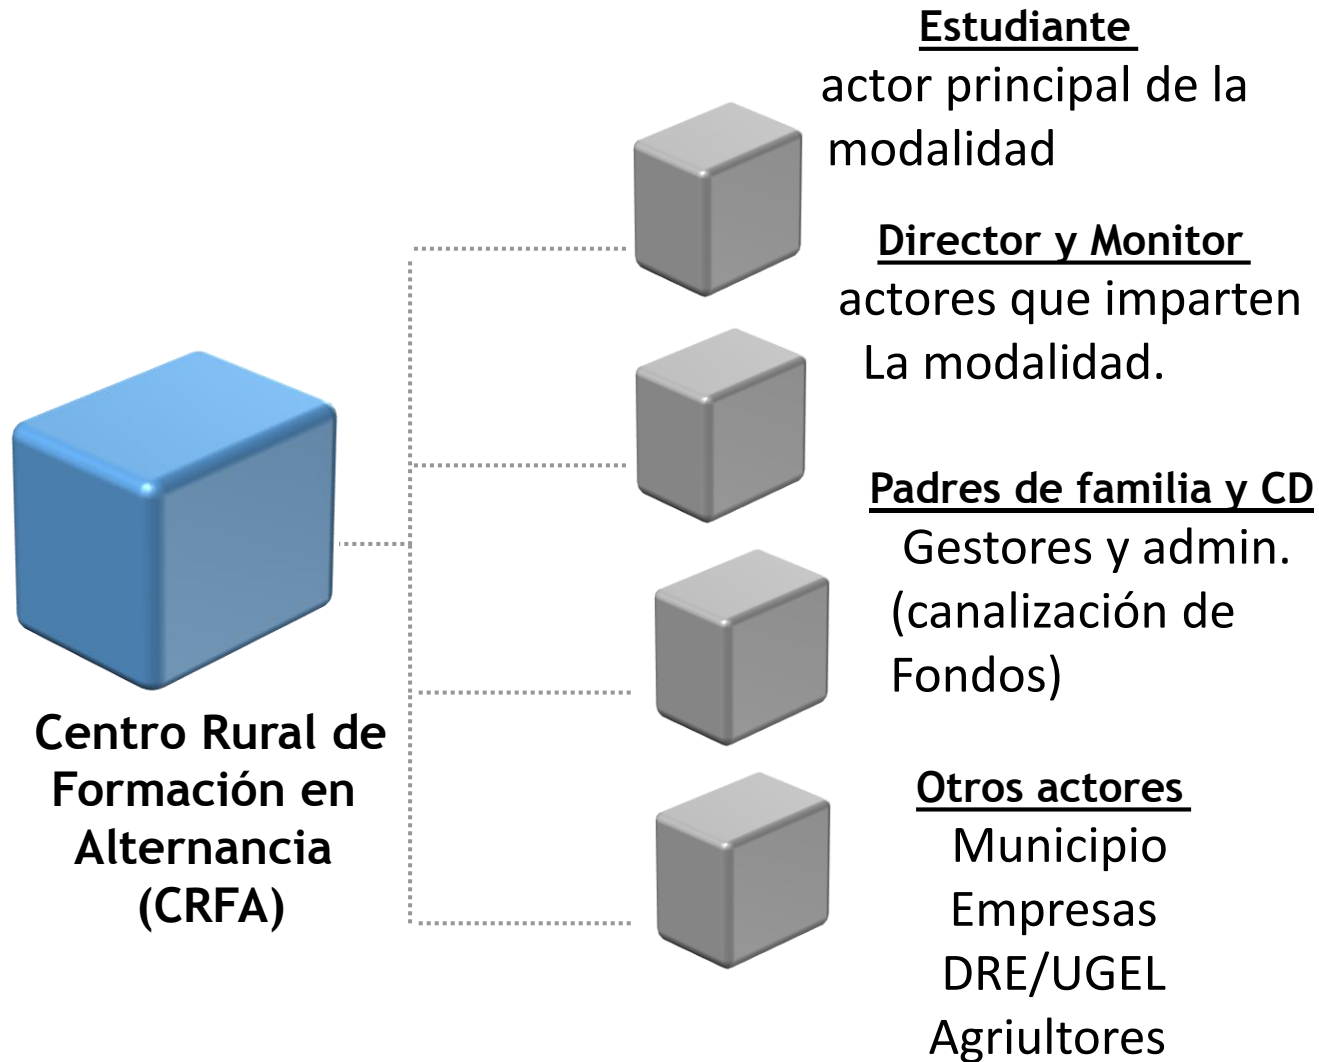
Centro Rural de Formación en Alternancia (CRFA)

Estudiante
actor principal de la modalidad

Director y Monitor
actores que imparten La modalidad.

Padres de familia y CD
Gestores y admin. (canalización de Fondos)

Otros actores
Municipio
Empresas
DRE/UGEL
Agriultores